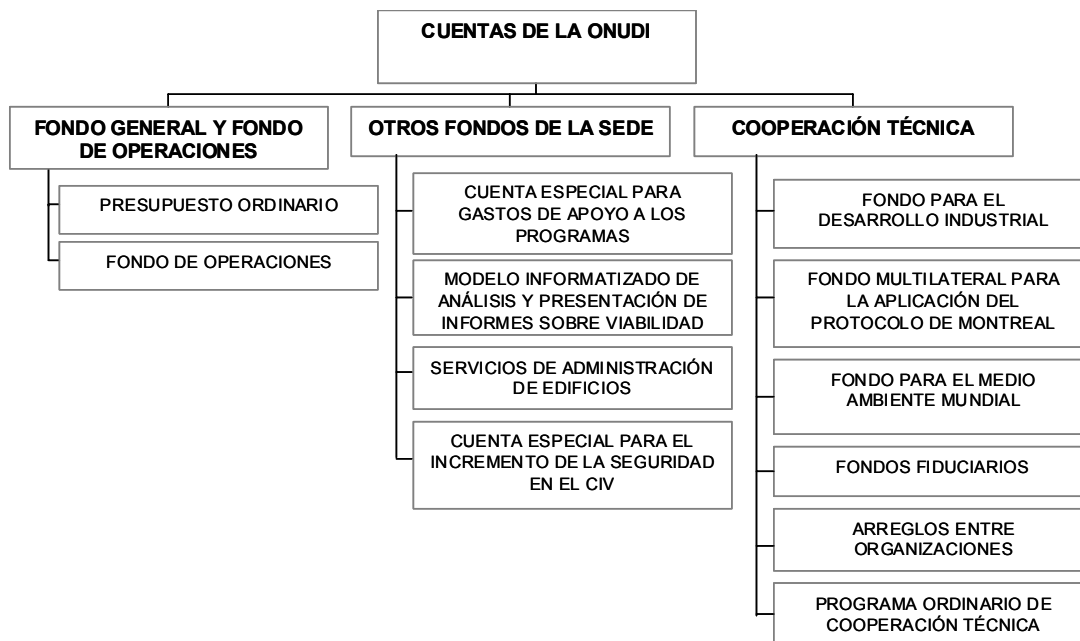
CUENTAS DE LA ONUDI

FONDO GENERAL Y FONDO DE OPERACIONES

PRESUPUESTO ORDINARIO

FONDO DE OPERACIONES

OTROS FONDOS DE LA SEDE

CUENTA ESPECIAL PARA GASTOS DE APOYO A LOS PROGRAMAS

MODELO INFORMATIZADO DE ANÁLISIS Y PRESENTACIÓN DE INFORMES SOBRE VIABILIDAD

SERVICIOS DE ADMINISTRACIÓN DE EDIFICIOS

CUENTA ESPECIAL PARA EL INCREMENTO DE LA SEGURIDAD EN EL CIV

COOPERACIÓN TÉCNICA

FONDO PARA EL DESARROLLO INDUSTRIAL

FONDO MULTILATERAL PARA LA APLICACIÓN DEL PROTOCOLO DE MONTREAL

FONDO PARA EL MEDIO AMBIENTE MUNDIAL

FONDOS FIDUCIARIOS

ARREGLOS ENTRE ORGANIZACIONES

PROGRAMA ORDINARIO DE COOPERACIÓN TÉCNICA